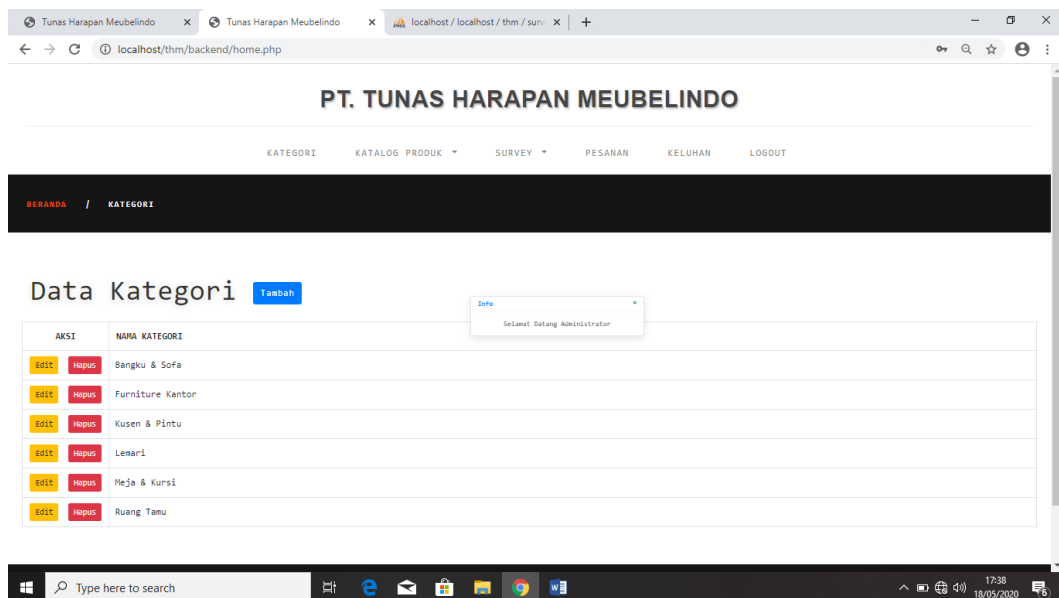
Tunas Harapan Meubelindo × Tunas Harapan Meubelindo × localhost / localhost / thm / surv × +

localhost/thm/backend/home.php

PT. TUNAS HARAPAN MEUBELINDO

KATEGORI KATALOG PRODUK ▾ SURVEY ▾ PESANAN KELUHAN LOGOUT

BERANDA / KATEGORI

Data Kategori Tambah

Info ×

Selamat Datang Administrator

| AKSI | NAMA KATEGORI |
|---|---|
| Edit Hapus | Bangku & Sofa |
| Edit Hapus | Furniture Kantor |
| Edit Hapus | Kusen & Pintu |
| Edit Hapus | Lemari |
| Edit Hapus | Meja & Kursi |
| Edit Hapus | Ruang Tamu |

Type here to search

17:38
18/05/2020